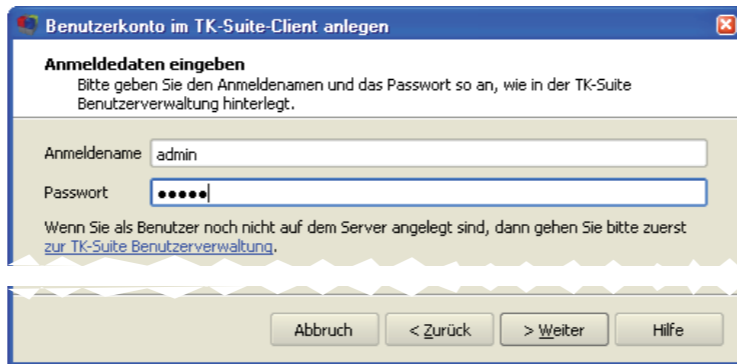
Benutzerkonto im TK-Suite-Client anlegen

Anmeldedaten eingeben
Bitte geben Sie den Anmeldenamen und das Passwort so an, wie in der TK-Suite Benutzerverwaltung hinterlegt.

Anmeldename admin
Passwort •••••

Wenn Sie als Benutzer noch nicht auf dem Server angelegt sind, dann gehen Sie bitte zuerst zur TK-Suite Benutzerverwaltung.

Abbruch | < Zurück | > Weiter | Hilfe